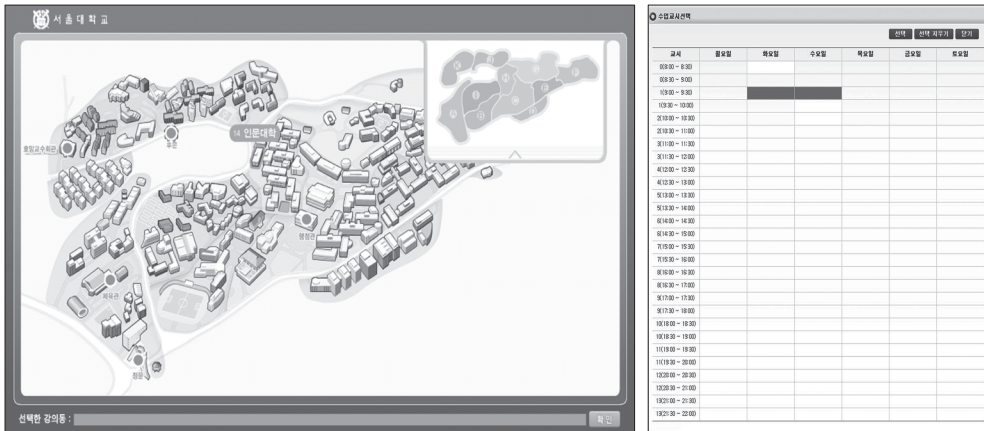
서총대학교

14 인문대학

호암교수회관

후문

행정관

체육관

정문

선택한 강의동 :

확인

수업교시선택

선택 | 선택 지우기 | 닫기

| 교시 | 월요일 | 화요일 | 수요일 | 목요일 | 금요일 | 토요일 |
|---|---|---|---|---|---|---|
| 0(8:00 ~ 8:30) | | | | | | |
| 0(8:30 ~ 9:00) | | | | | | |
| 1(9:00 ~ 9:30) | | | | | | |
| 1(9:30 ~ 10:00) | | | | | | |
| 2(10:00 ~ 10:30) | | | | | | |
| 2(10:30 ~ 11:00) | | | | | | |
| 3(11:00 ~ 11:30) | | | | | | |
| 3(11:30 ~ 12:00) | | | | | | |
| 4(12:00 ~ 12:30) | | | | | | |
| 4(12:30 ~ 13:00) | | | | | | |
| 5(13:00 ~ 13:30) | | | | | | |
| 5(13:30 ~ 14:00) | | | | | | |
| 6(14:00 ~ 14:30) | | | | | | |
| 6(14:30 ~ 15:00) | | | | | | |
| 7(15:00 ~ 15:30) | | | | | | |
| 7(15:30 ~ 16:00) | | | | | | |
| 8(16:00 ~ 16:30) | | | | | | |
| 8(16:30 ~ 17:00) | | | | | | |
| 9(17:00 ~ 17:30) | | | | | | |
| 9(17:30 ~ 18:00) | | | | | | |
| 10(18:00 ~ 18:30) | | | | | | |
| 10(18:30 ~ 19:00) | | | | | | |
| 11(19:00 ~ 19:30) | | | | | | |
| 11(19:30 ~ 20:00) | | | | | | |
| 12(20:00 ~ 20:30) | | | | | | |
| 12(20:30 ~ 21:00) | | | | | | |
| 13(21:00 ~ 21:30) | | | | | | |
| 13(21:30 ~ 22:00) | | | | | | |